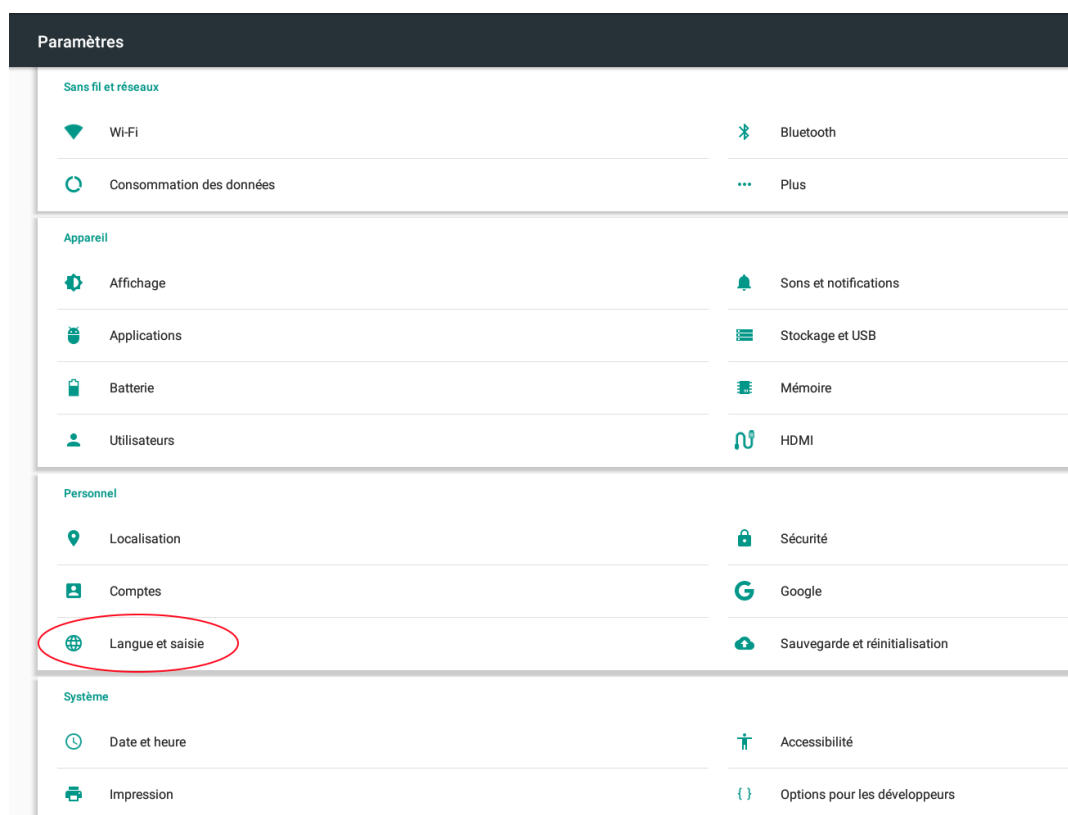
Paramètres

Sans fil et réseaux

Wi-Fi

Bluetooth

Consommation des données

Plus

Appareil

Affichage

Sons et notifications

Applications

Stockage et USB

Batterie

Mémoire

Utilisateurs

HDMI

Personnel

Localisation

Sécurité

Comptes

Google

Langue et saisie

Sauvegarde et réinitialisation

Système

Date et heure

Accessibilité

Impression

Options pour les développeurs